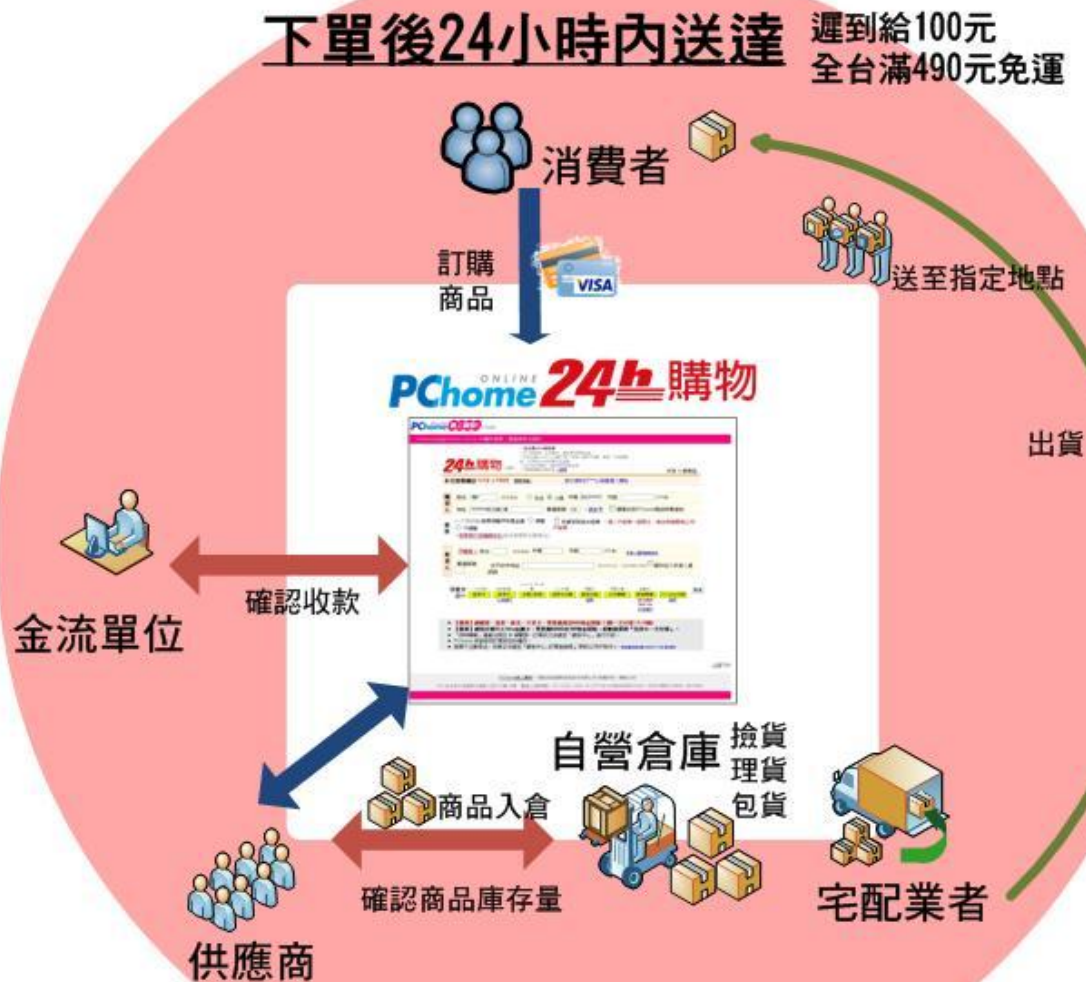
下單後24小時內送達

遲到給100元
全台滿490元免運

消費者

訂購
商品

VISA

送至指定地點

PChome ONLINE 24h購物

出貨

金流單位

確認收款

自營倉庫

撿貨
理貨
包貨

商品入倉

確認商品庫存量

供應商

宅配業者